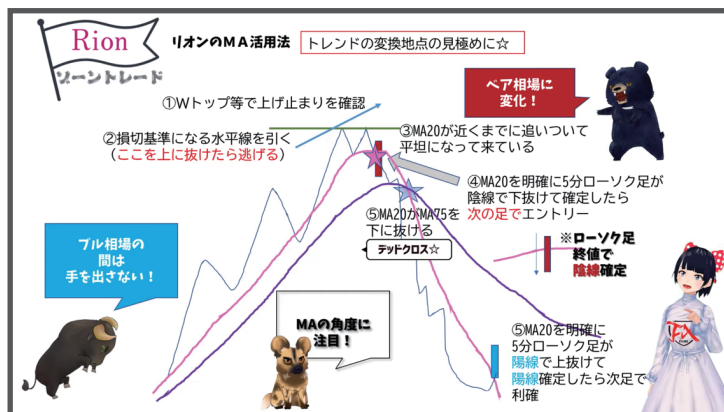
Rion
ゾーントレード

リオンのＭＡ活用法

トレンドの変換地点の見極めに☆

ベア相場に変化！

①Wトップ等で上げ止まりを確認

②損切基準になる水平線を引く
（ここを上に抜けたら逃げる）

③MA20が近くまでに追いついて平坦になって来ている

④MA20を明確に5分ローソク足が陰線で下抜けて確定したら次の足でエントリー

⑤MA20がMA75を下に抜ける

デッドクロス☆

※ローソク足終値で陰線確定

ブル相場の間は手を出さない！

MAの角度に注目！

⑤MA20を明確に5分ローソク足が陽線で上抜けて陽線確定したら次足で利確

FX